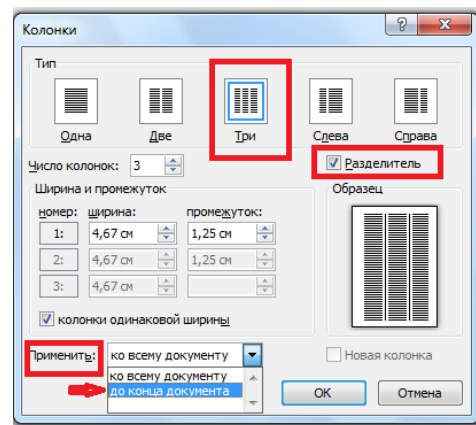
Колонки

?

Тип

Одна

Две

Три

Слева

Справа

Число колонок: 3

Разделитель

Ширина и промежуток

Образец

номер: ширина: промежуток:

1: 4,67 см 1,25 см

2: 4,67 см 1,25 см

3: 4,67 см

колонки одинаковой ширины

Применить: ко всему документу

ко всему документу

до конца документа

Новая колонка

ОК

Отмена